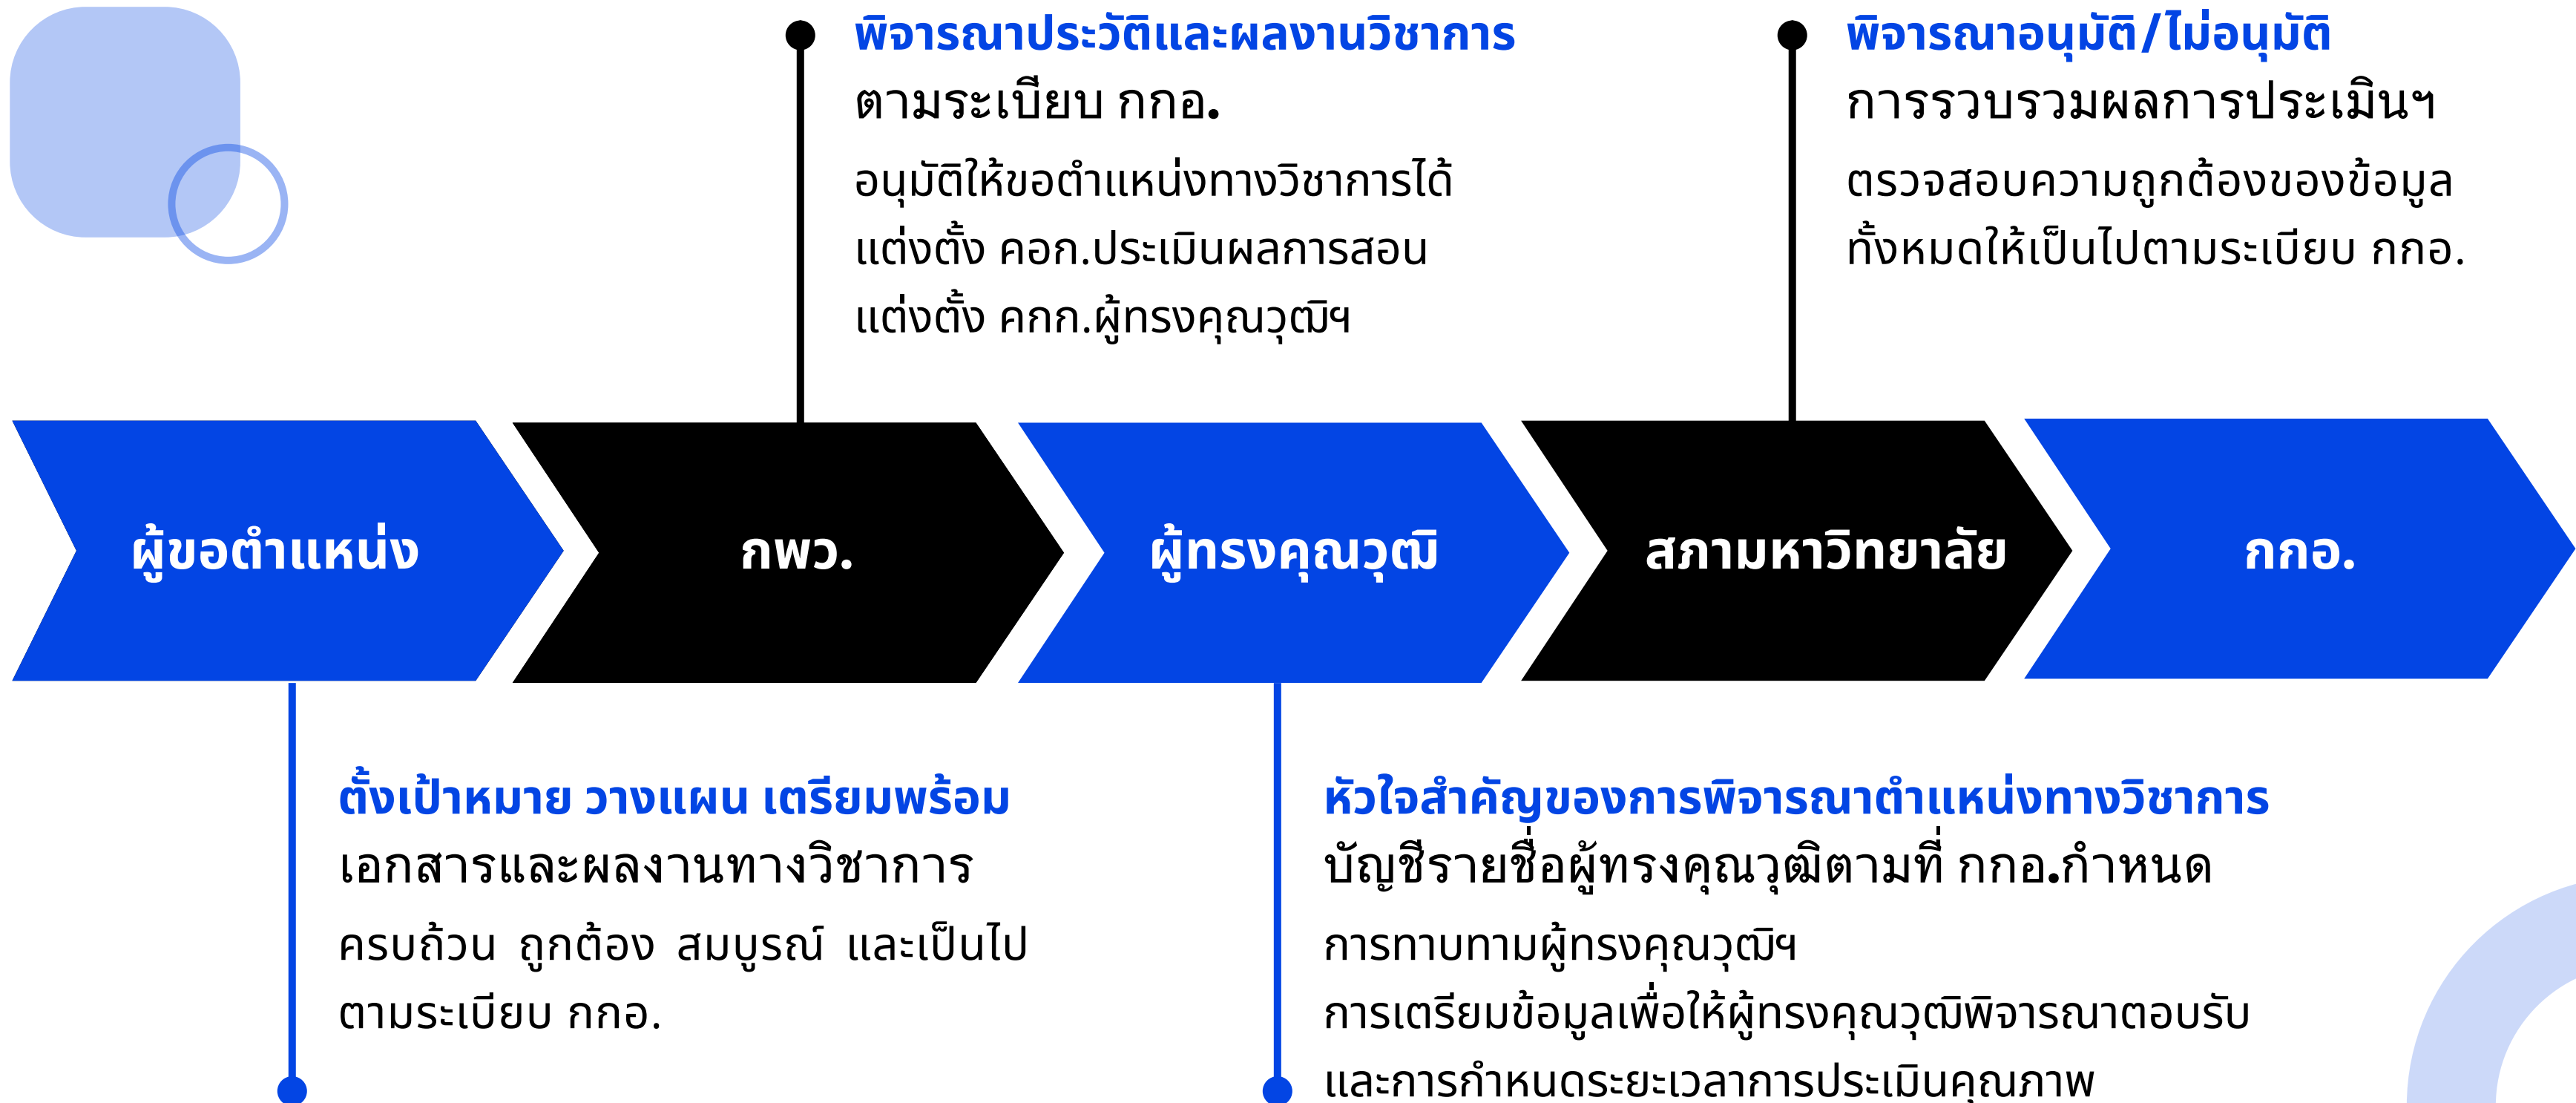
พิจารณาประวัติและผลงานวิชาการ
ตามระเบียบ กกอ.

อนุมัติให้ขอตำแหน่งทางวิชาการได้
แต่งตั้ง คอก.ประเมินผลการสอน
แต่งตั้ง คกก.ผู้ทรงคุณวุฒิฯ

พิจารณาอนุมัติ/ไม่อนุมัติ
การรวบรวมผลการประเมินฯ

ตรวจสอบความถูกต้องของข้อมูล
ทั้งหมดให้เป็นไปตามระเบียบ กกอ.

ผู้ขอตำแหน่ง

กพว.

ผู้ทรงคุณวุฒิ

สภามหาวิทยาลัย

กกอ.

ตั้งเป้าหมาย วางแผน เตรียมพร้อม
เอกสารและผลงานทางวิชาการ

ครบถ้วน ถูกต้อง สมบูรณ์ และเป็นไป
ตามระเบียบ กกอ.

หัวใจสำคัญของการพิจารณาตำแหน่งทางวิชาการ
บัญชีรายชื่อผู้ทรงคุณวุฒิตามที่ กกอ.กำหนด

การทาบทามผู้ทรงคุณวุฒิฯ
การเตรียมข้อมูลเพื่อให้ผู้ทรงคุณวุฒิพิจารณาตอบรับ
และการกำหนดระยะเวลาการประเมินคุณภาพ